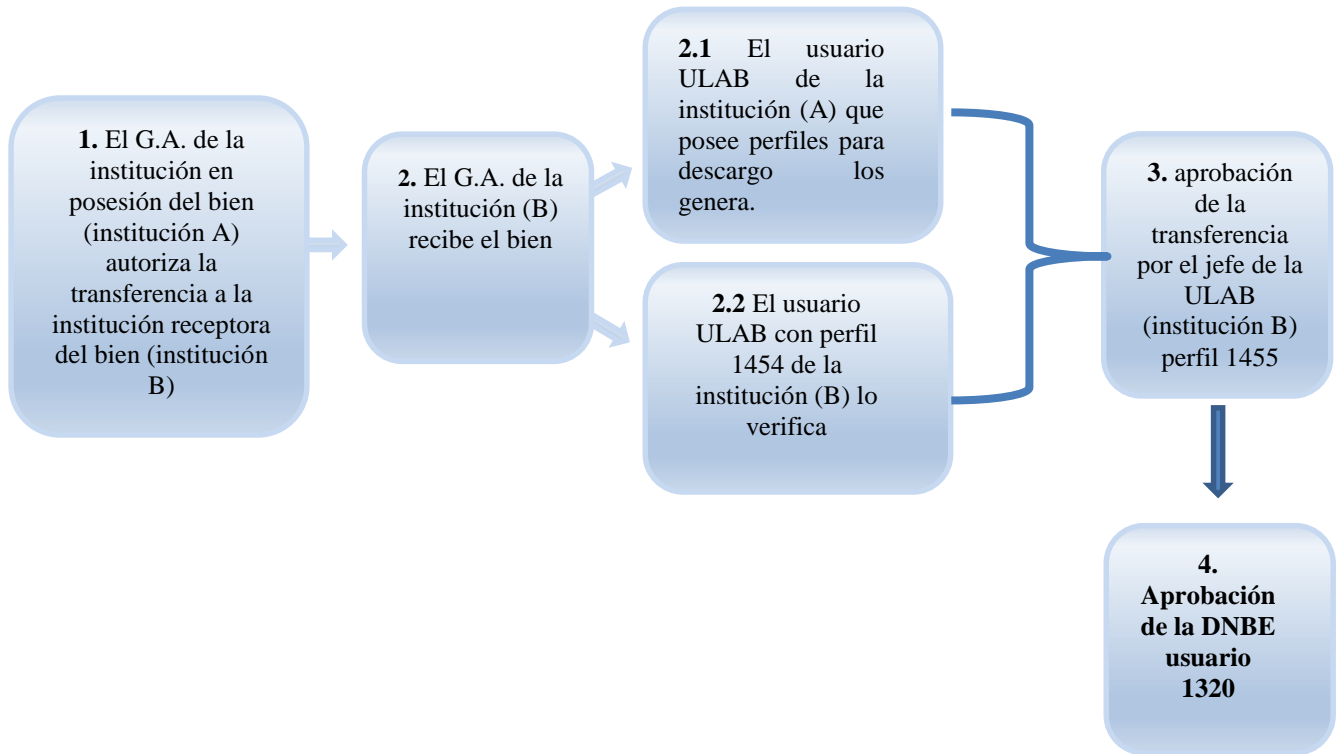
**1.** El G.A. de la institución en posesión del bien (institución A) autoriza la transferencia a la institución receptora del bien (institución B)

**2.** El G.A. de la institución (B) recibe el bien

**2.1** El usuario ULAB de la institución (A) que posee perfiles para descargo los genera.

**2.2** El usuario ULAB con perfil 1454 de la institución (B) lo verifica

**3.** aprobación de la transferencia por el jefe de la ULAB (institución B) perfil 1455

**4. Aprobación de la DNBE usuario 1320**